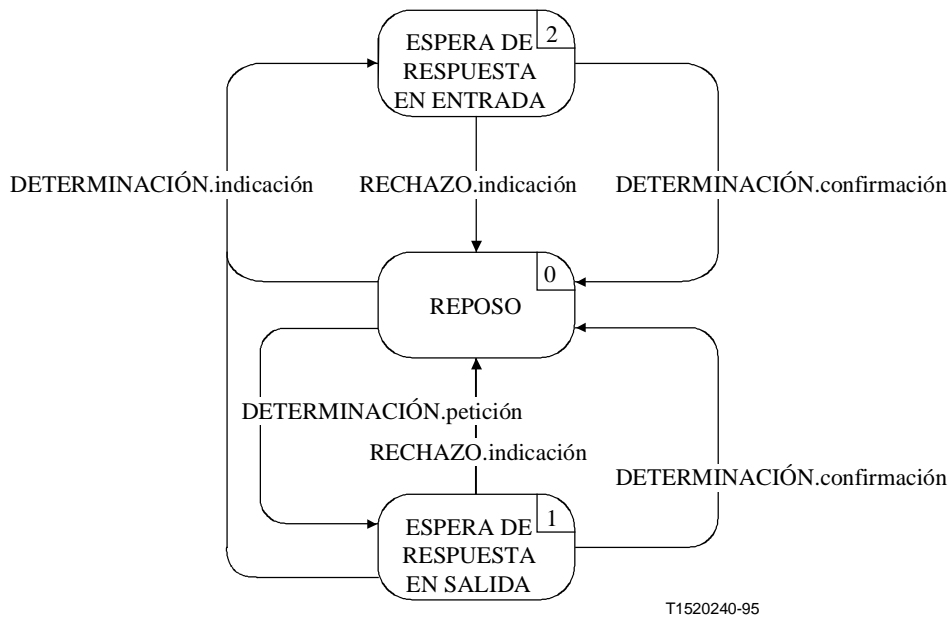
ESPERA DE RESPUESTA EN ENTRADA 2

DETERMINACIÓN.indicación

RECHAZO.indicación

DETERMINACIÓN.confirmación

REPOSO 0

DETERMINACIÓN.petición

RECHAZO.indicación

DETERMINACIÓN.confirmación

ESPERA DE RESPUESTA EN SALIDA 1

T1520240-95